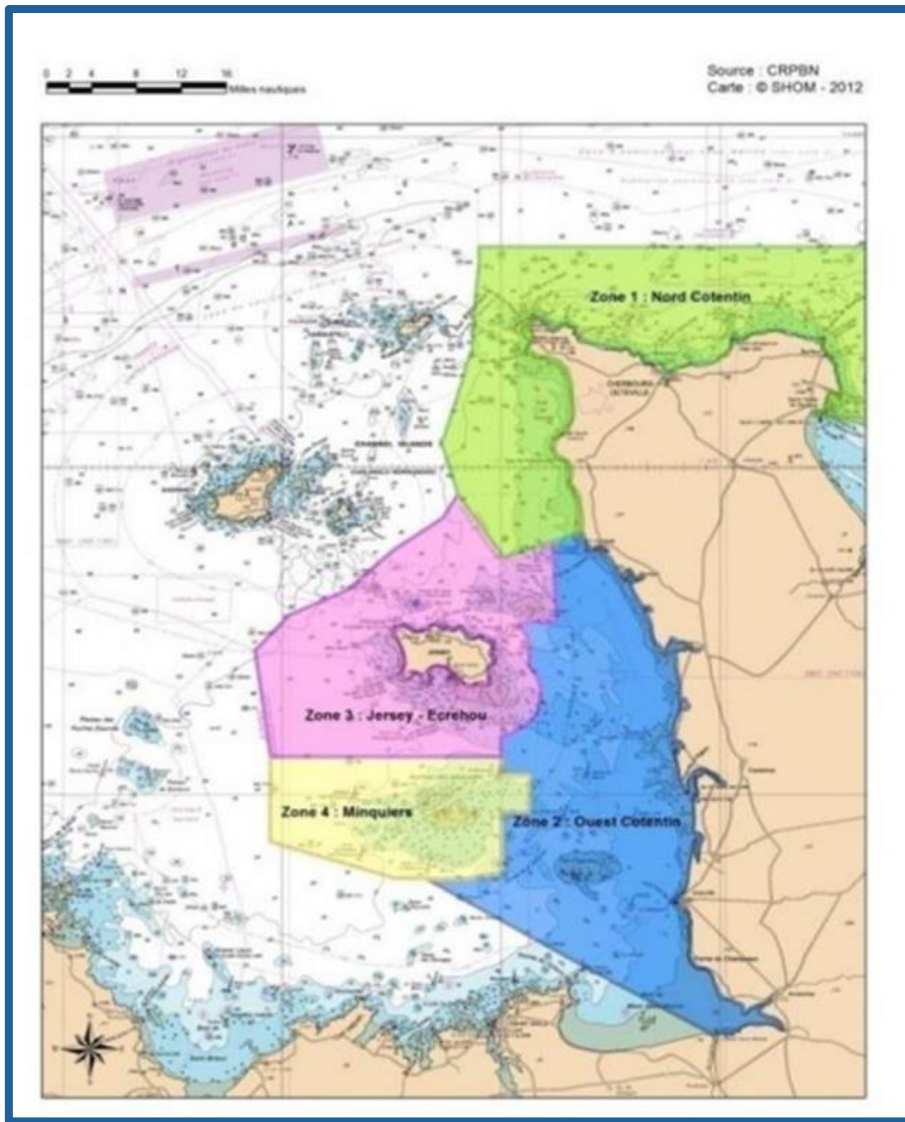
0 2 4 8 12 16
Milles nautiques

Source : CRPBN
Carte : © SHOM - 2012

Zone 1 : Nord Cotentin

CHERBOURG OCTEVILLE

CHANNEL ISLANDS

Zone 3 : Jersey - Ecrehou

Zone 4 : Minquiers

Zone 2 : Ouest Cotentin